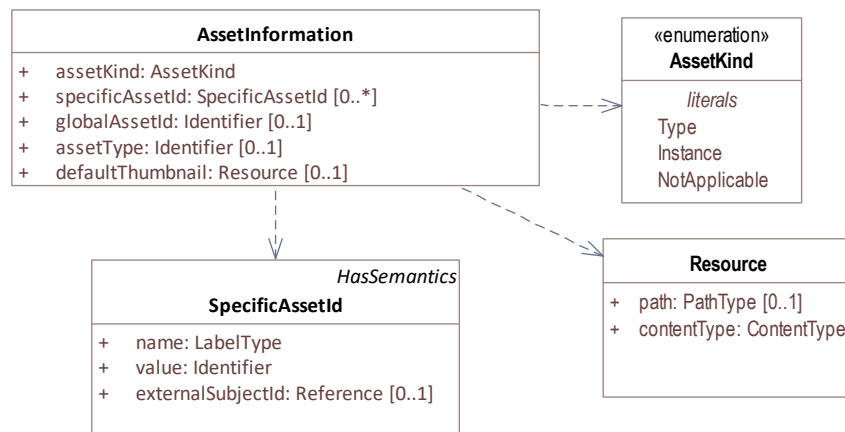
AssetInformation

+ assetKind: AssetKind
+ specificAssetId: SpecificAssetId [0..*]
+ globalAssetId: Identifier [0..1]
+ assetType: Identifier [0..1]
+ defaultThumbnail: Resource [0..1]

«enumeration»
AssetKind

literals
Type
Instance
NotApplicable

HasSemantics
SpecificAssetId

+ name: LabelType
+ value: Identifier
+ externalSubjectId: Reference [0..1]

Resource

+ path: PathType [0..1]
+ contentType: ContentType